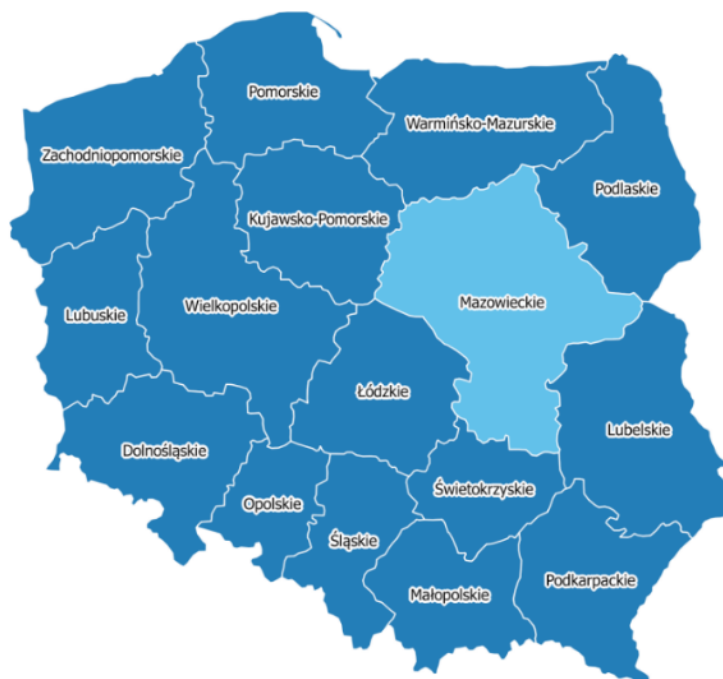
Pomorskie
Warmińsko-Mazurskie
Zachodniopomorskie
Podlaskie
Kujawsko-Pomorskie
Mazowieckie
Lubuskie
Wielkopolskie
Łódzkie
Lubelskie
Dolnośląskie
Świetokrzyskie
Opolskie
Śląskie
Podkarpackie
Małopolskie